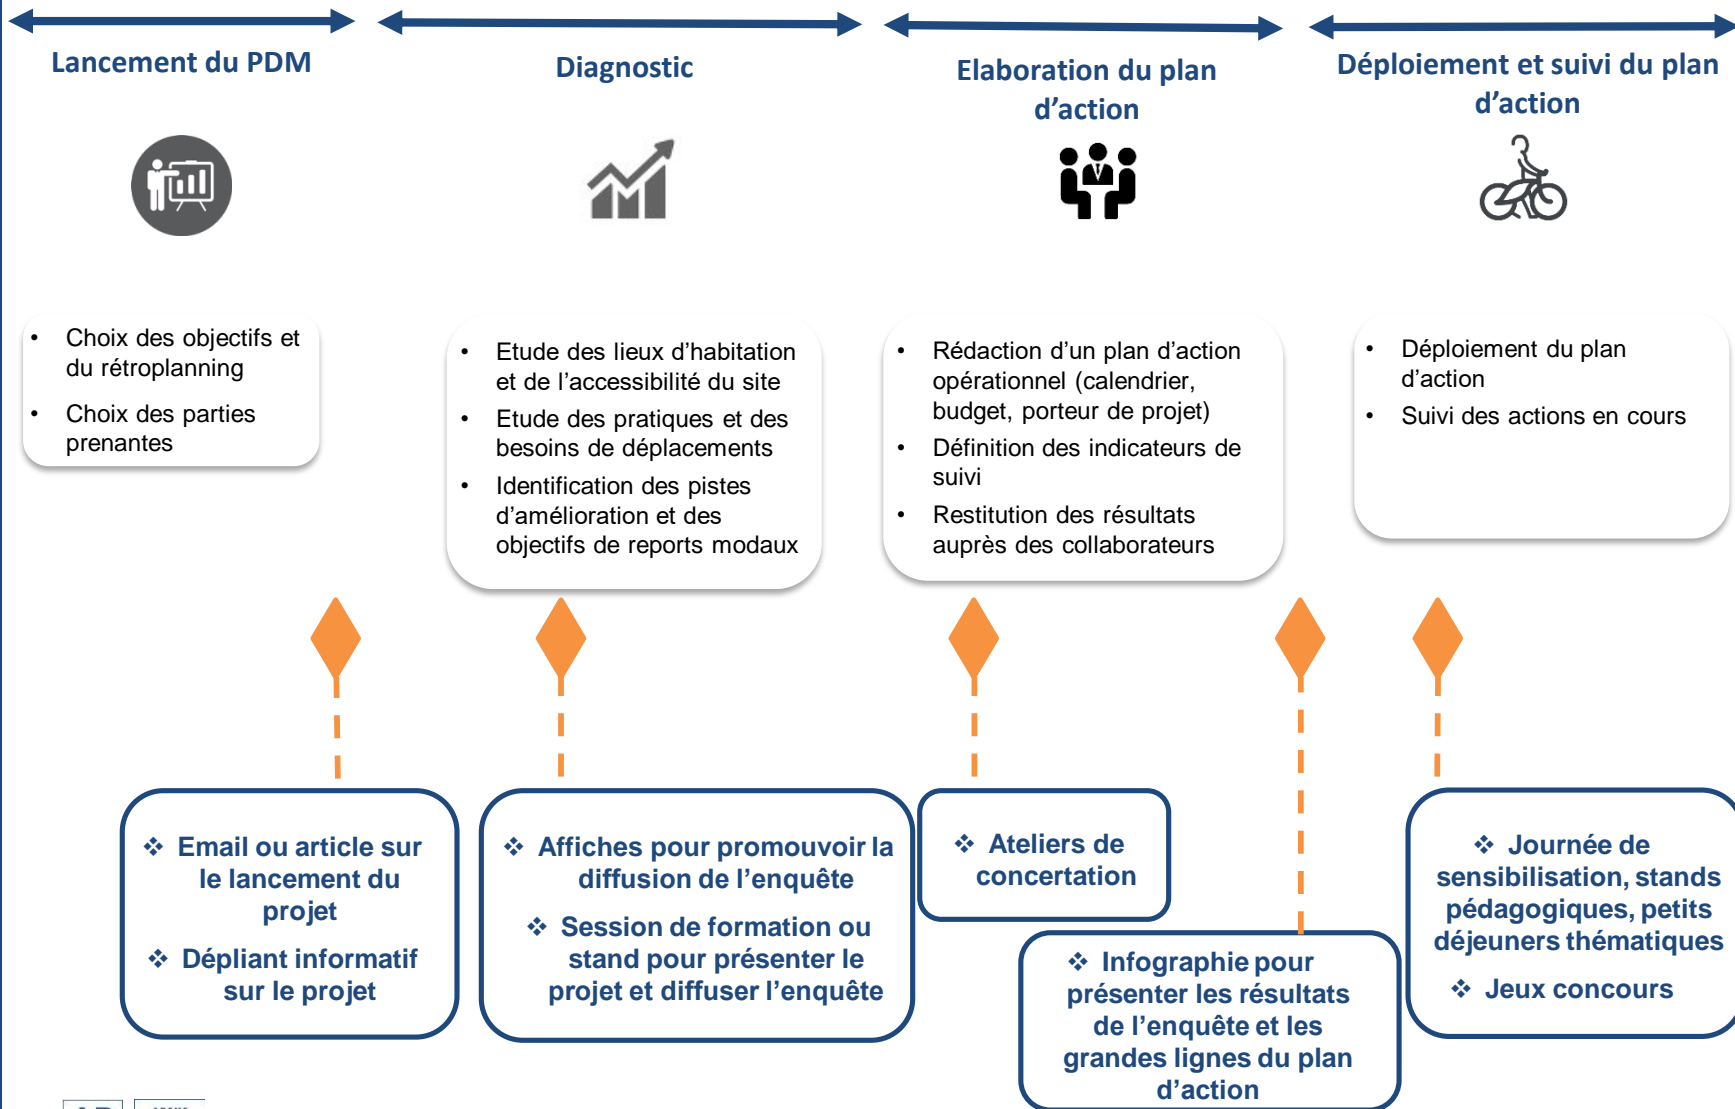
Lancement du PDM

Diagnostic

Elaboration du plan d’action

Déploiement et suivi du plan d’action

• Choix des objectifs et du rétroplanning
• Choix des parties prenantes

• Etude des lieux d’habitation et de l’accessibilité du site
• Etude des pratiques et des besoins de déplacements
• Identification des pistes d’amélioration et des objectifs de reports modaux

• Rédaction d’un plan d’action opérationnel (calendrier, budget, porteur de projet)
• Définition des indicateurs de suivi
• Restitution des résultats auprès des collaborateurs

• Déploiement du plan d’action
• Suivi des actions en cours

❖ Email ou article sur le lancement du projet
❖ Dépliant informatif sur le projet

❖ Affiches pour promouvoir la diffusion de l’enquête
❖ Session de formation ou stand pour présenter le projet et diffuser l’enquête

❖ Ateliers de concertation

❖ Infographie pour présenter les résultats de l’enquête et les grandes lignes du plan d’action

❖ Journée de sensibilisation, stands pédagogiques, petits déjeuners thématiques
❖ Jeux concours